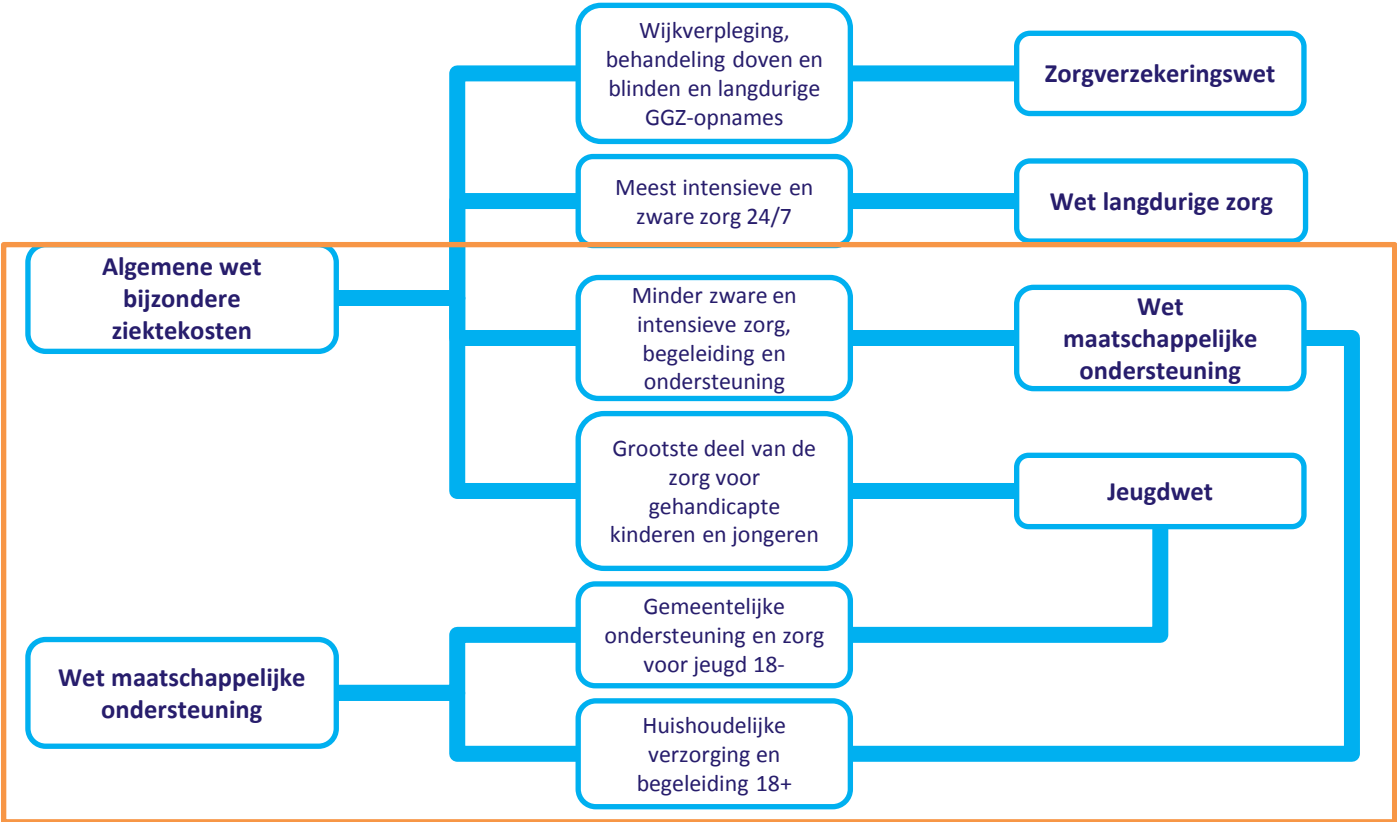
Algemene wet bijzondere ziektekosten

Wijkverpleging, behandeling doven en blinden en langdurige GGZ-opnames

Zorgverzekeringswet

Meest intensieve en zware zorg 24/7

Wet langdurige zorg

Minder zware en intensieve zorg, begeleiding en ondersteuning

Wet maatschappelijke ondersteuning

Grootste deel van de zorg voor gehandicapte kinderen en jongeren

Jeugdwet

Wet maatschappelijke ondersteuning

Gemeentelijke ondersteuning en zorg voor jeugd 18-

Huishoudelijke verzorging en begeleiding 18+